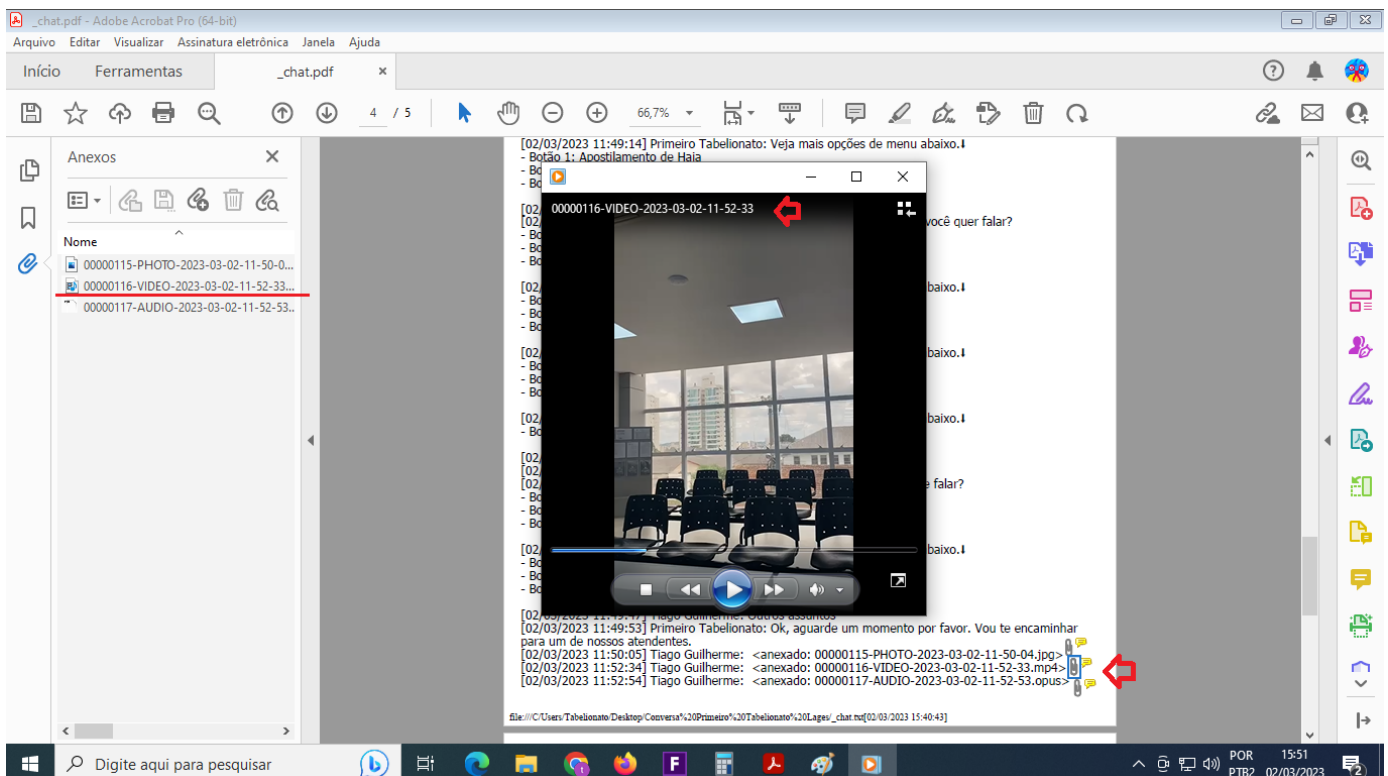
_chat.pdf - Adobe Acrobat Pro (64-bit)
Arquivo Editar Visualizar Assinatura eletrônica Janela Ajuda
Início Ferramentas _chat.pdf ×
4 / 5 66,7%
Anexos
Nome
00000115-PHOTO-2023-03-02-11-50-0...
00000116-VIDEO-2023-03-02-11-52-33...
00000117-AUDIO-2023-03-02-11-52-53...
[02/03/2023 11:49:14] Primeiro Tabelionato: Veja mais opções de menu abaixo.
- Botão 1: Apostilamento de Haia
- Bo
- Bo
[02/
[02/ você quer falar?
- Bo
- Bo
- Bo
[02/ baixo.
- Bo
- Bo
- Bo
[02/ baixo.
- Bo
- Bo
- Bo
[02/ baixo.
- Bo
[02/
[02/
[02/ e falar?
- Bo
- Bo
- Bo
[02/ baixo.
- Bo
- Bo
- Bo
00000116-VIDEO-2023-03-02-11-52-33
[02/03/2023 11:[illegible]] Tiago Guilherme: Outros assuntos
[02/03/2023 11:49:53] Primeiro Tabelionato: Ok, aguarde um momento por favor. Vou te encaminhar para um de nossos atendentes.
[02/03/2023 11:50:05] Tiago Guilherme: <anexado: 00000115-PHOTO-2023-03-02-11-50-04.jpg>
[02/03/2023 11:52:34] Tiago Guilherme: <anexado: 00000116-VIDEO-2023-03-02-11-52-33.mp4>
[02/03/2023 11:52:54] Tiago Guilherme: <anexado: 00000117-AUDIO-2023-03-02-11-52-53.opus>
file:///C/Users/Tabelionato/Desktop/Conversa%20Primeiro%20Tabelionato%20Lages/_chat.txt[02/03/2023 15:40:43]
Digite aqui para pesquisar
POR PTB2 15:51 02/03/2023